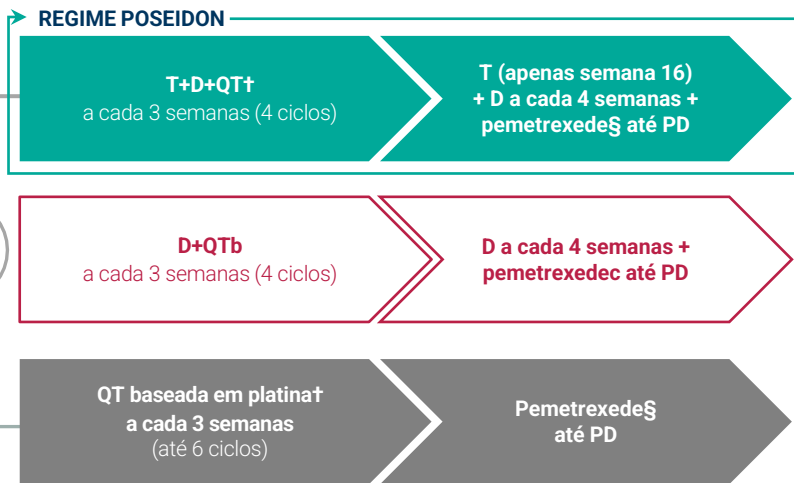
REGIME POSEIDON

T+D+QT†
a cada 3 semanas (4 ciclos)

T (apenas semana 16) + D a cada 4 semanas + pemetrexede§ até PD

D+QTb
a cada 3 semanas (4 ciclos)

D a cada 4 semanas + pemetrexedec até PD

QT baseada em platina† a cada 3 semanas (até 6 ciclos)

Pemetrexede§ até PD